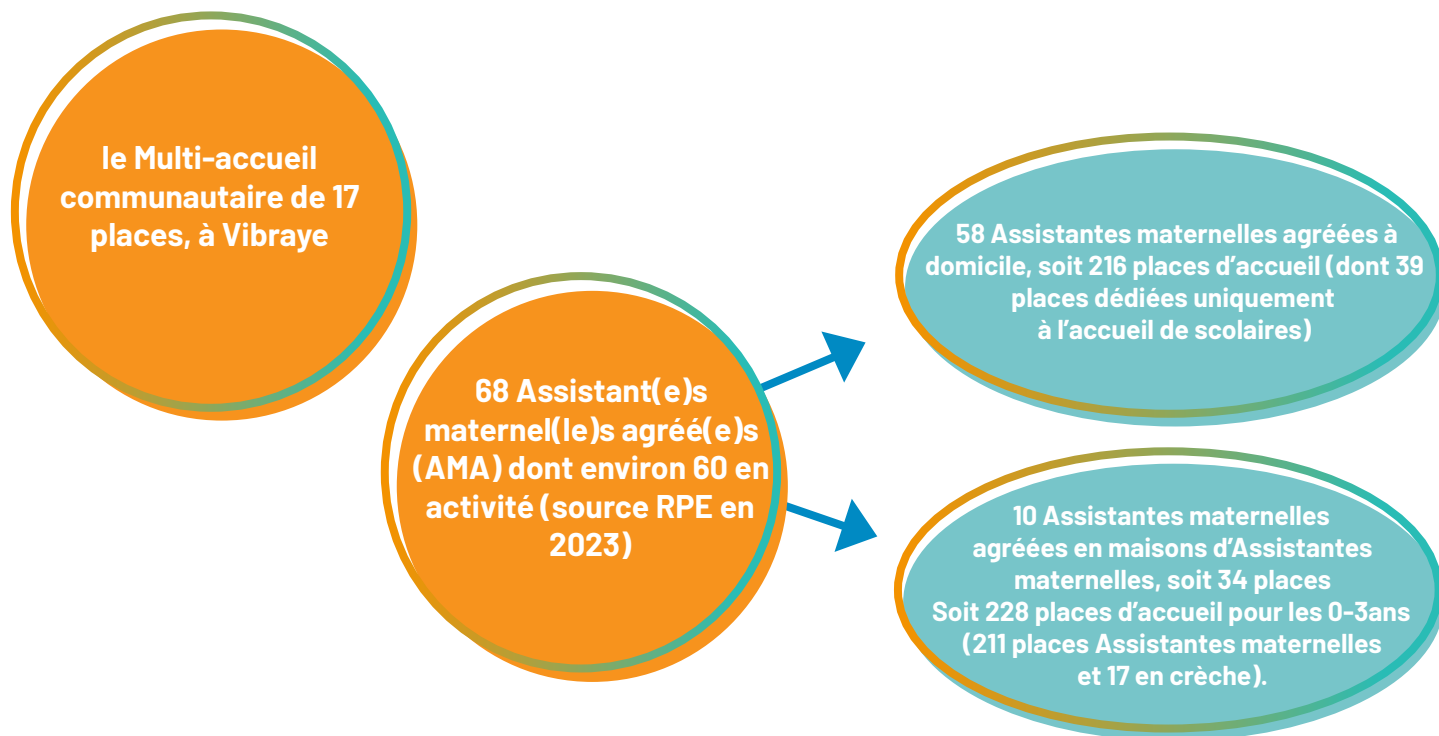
le Multi-accueil communautaire de 17 places, à Vibraye

68 Assistant(e)s maternel(le)s agréé(e)s (AMA) dont environ 60 en activité (source RPE en 2023)

58 Assistantes maternelles agréées à domicile, soit 216 places d'accueil (dont 39 places dédiées uniquement à l'accueil de scolaires)

10 Assistantes maternelles agréées en maisons d'Assistantes maternelles, soit 34 places
Soit 228 places d'accueil pour les 0-3ans (211 places Assistantes maternelles et 17 en crèche).